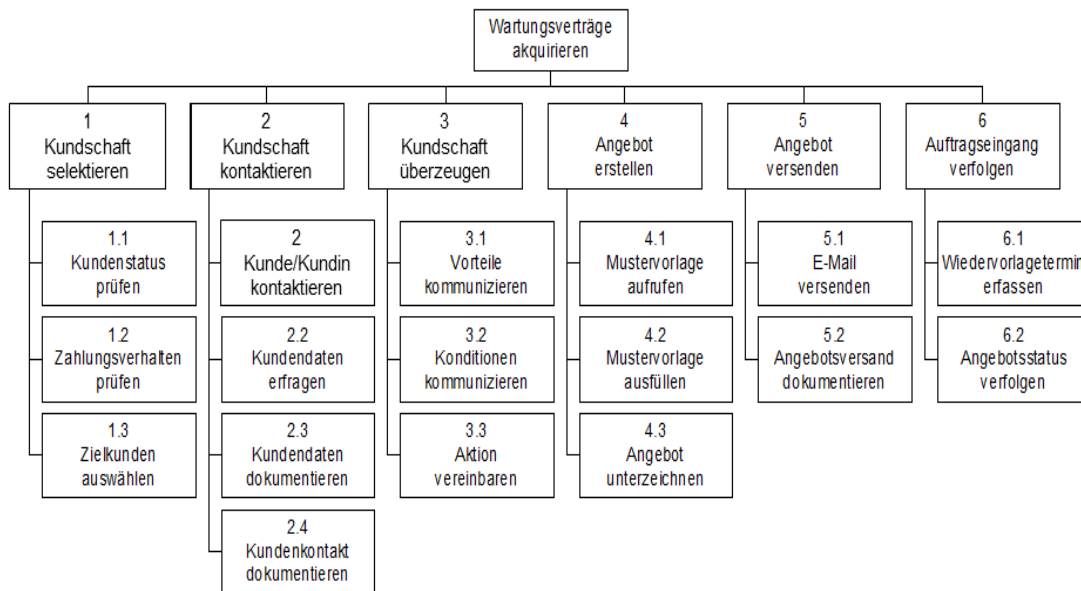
Wartungsverträge akquirieren

1
Kundschaft selektieren

1.1
Kundenstatus prüfen

1.2
Zahlungsverhalten prüfen

1.3
Zielkunden auswählen

2
Kundschaft kontaktieren

2
Kunde/Kundin kontaktieren

2.2
Kundendaten erfragen

2.3
Kundendaten dokumentieren

2.4
Kundenkontakt dokumentieren

3
Kundschaft überzeugen

3.1
Vorteile kommunizieren

3.2
Konditionen kommunizieren

3.3
Aktion vereinbaren

4
Angebot erstellen

4.1
Mustervorlage aufrufen

4.2
Mustervorlage ausfüllen

4.3
Angebot unterzeichnen

5
Angebot versenden

5.1
E-Mail versenden

5.2
Angebotsversand dokumentieren

6
Auftragseingang verfolgen

6.1
Wiedervorlagetermin erfassen

6.2
Angebotsstatus verfolgen